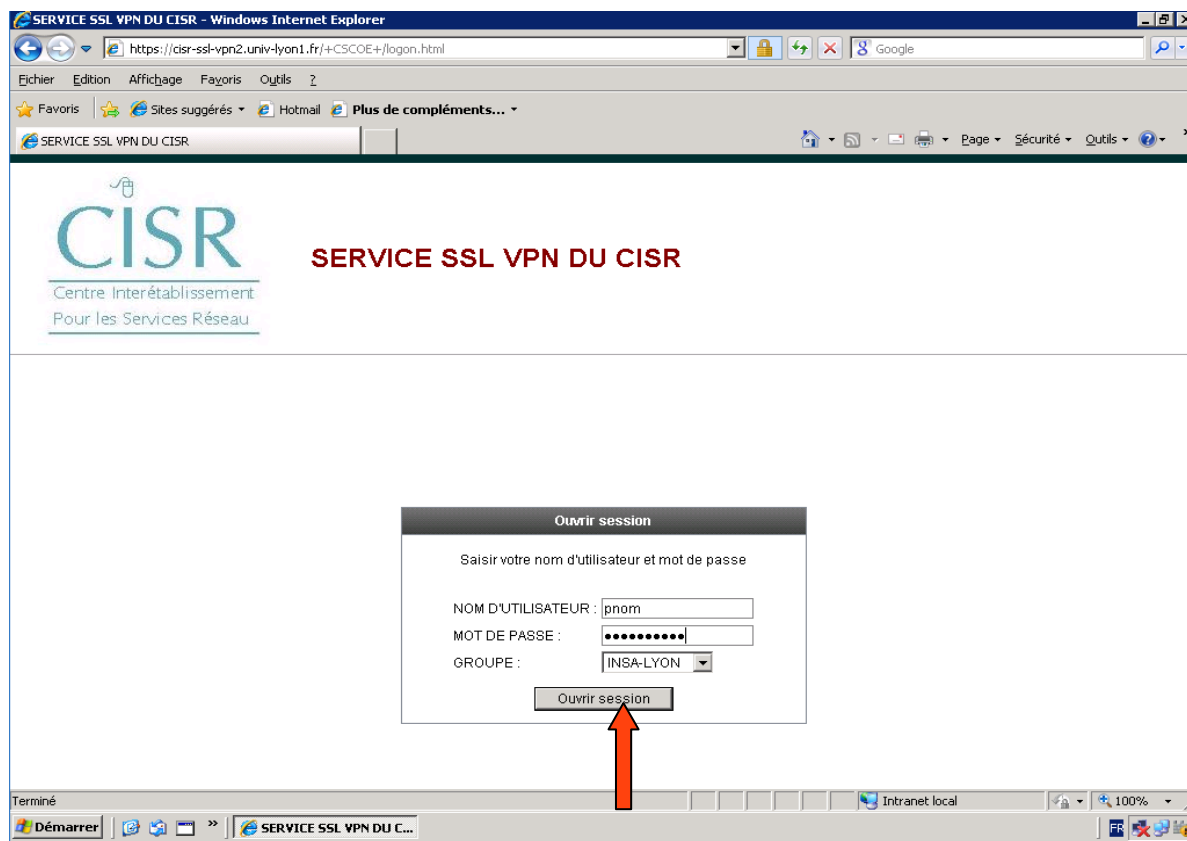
SERVICE SSL VPN DU CISR - Windows Internet Explorer

https://cisr-ssl-vpn2.univ-lyon1.fr/+CSCOE+/logon.html

Google

Fichier Edition Affichage Favoris Outils ?

Favoris | Sites suggérés ▾ Hotmail Plus de compléments... ▾

SERVICE SSL VPN DU CISR

Page ▾ Sécurité ▾ Outils ▾

CISR
Centre Interétablissement
Pour les Services Réseau

SERVICE SSL VPN DU CISR

Ouvrir session

Saisir votre nom d'utilisateur et mot de passe

NOM D'UTILISATEUR : pnom
MOT DE PASSE : ••••••••••
GROUPE : INSA-LYON

Ouvrir session

Terminé

Intranet local

100%

Démarrer

SERVICE SSL VPN DU C...

FR